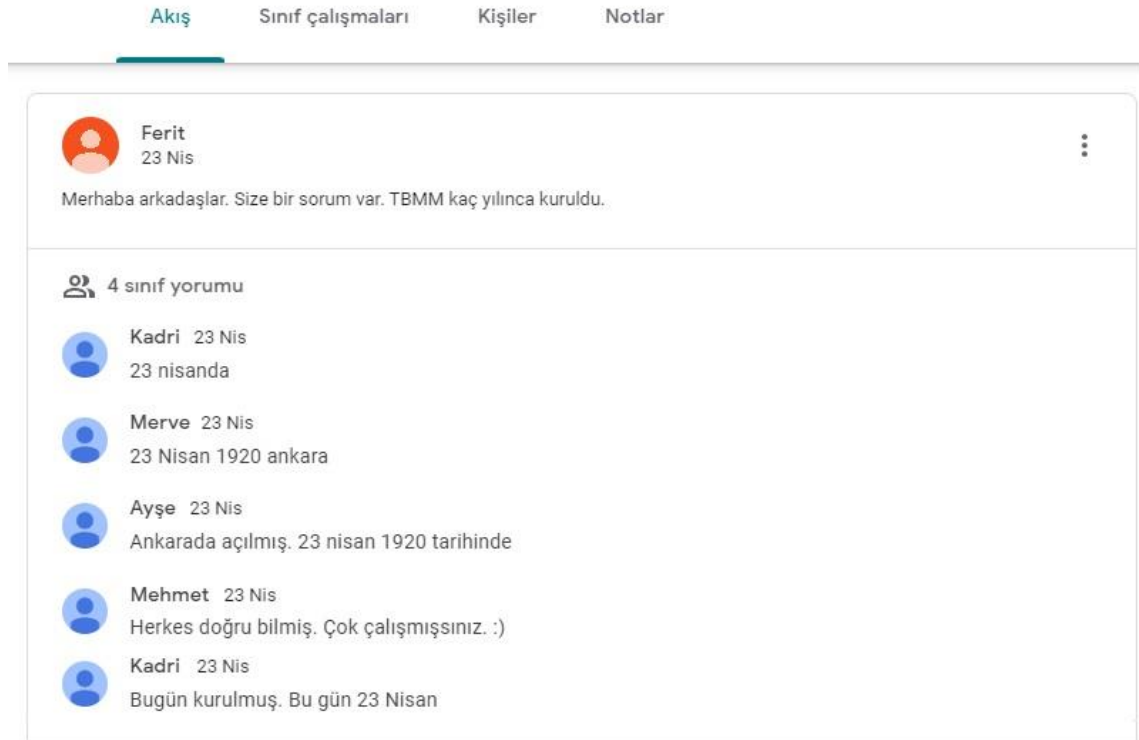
Akış Sınıf çalışmaları Kişiler Notlar

Ferit
23 Nis

Merhaba arkadaşlar. Size bir sorum var. TBMM kaç yılınca kuruldu.

4 sınıf yorumu

Kadri 23 Nis
23 nisanda

Merve 23 Nis
23 Nisan 1920 ankara

Ayşe 23 Nis
Ankarada açılmış. 23 nisan 1920 tarihinde

Mehmet 23 Nis
Herkes doğru bilmiş. Çok çalışmışsınız. :)

Kadri 23 Nis
Bugün kurulmuş. Bu gün 23 Nisan